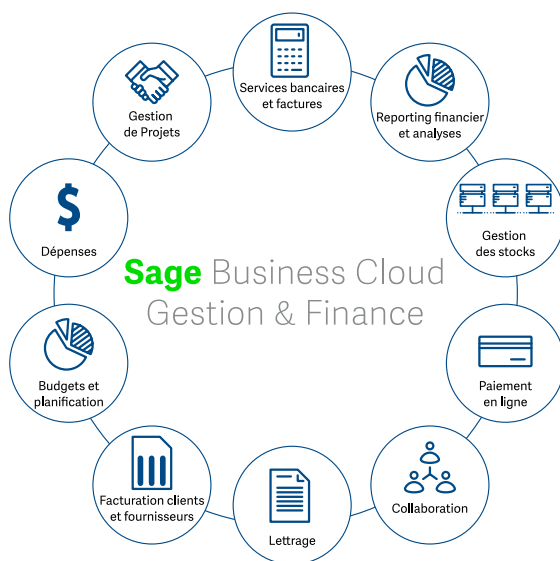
Services bancaires et factures

Reporting financier et analyses

Gestion des stocks

Paiement en ligne

Collaboration

Lettrage

Facturation clients et fournisseurs

Budgets et planification

Dépenses

Gestion de Projets

Sage Business Cloud Gestion & Finance